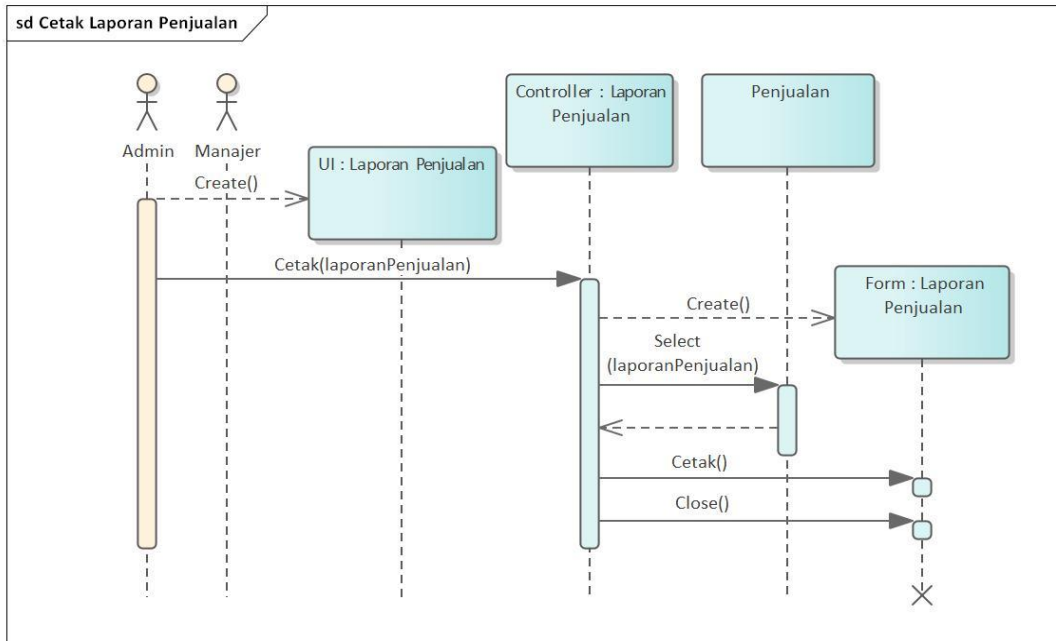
sd Cetak Laporan Penjualan

Admin

Manajer

Controller : Laporan Penjualan

Penjualan

UI : Laporan Penjualan

Create()

Cetak(laporanPenjualan)

Form : Laporan Penjualan

Create()

Select (laporanPenjualan)

Cetak()

Close()